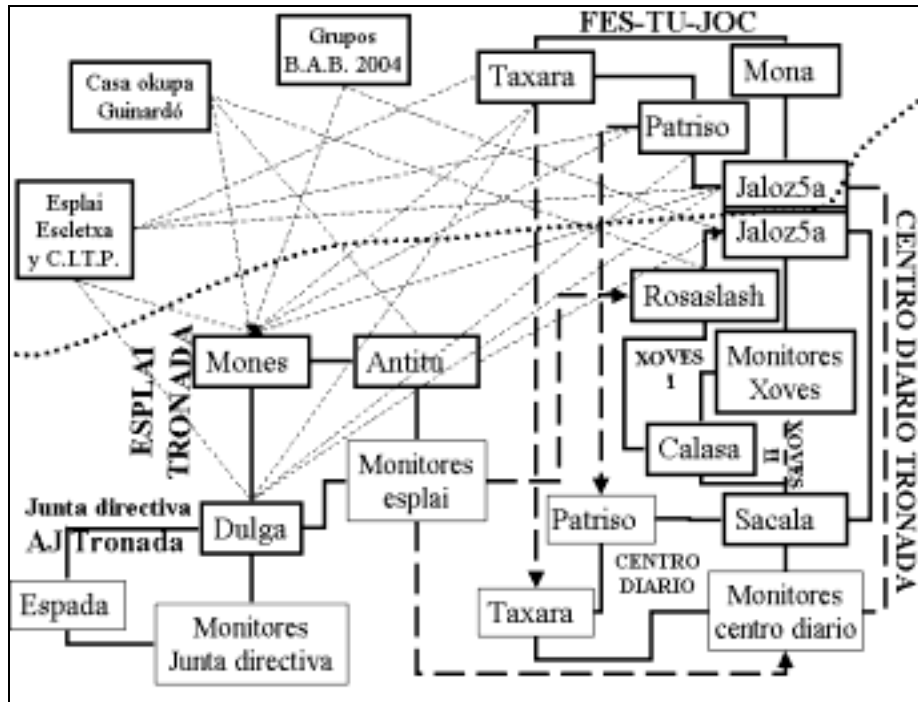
FES-TU-JOC

Grupos B.A.B. 2004

Casa okupa Guinardó

Taxara

Mona

Patriso

Esplai Esceltxa y C.I.T.P.

Jaloz5a

Jaloz5a

CENTRO DIARIO TRONADA

Rosaslash

ESPLAI TRONADA

Mones

Antitu

XOVES 1

Monitores Xoves

Calasa

XOVES II

Monitores esplai

Junta directiva AJ Tronada

Dulga

Patriso

Sacala

CENTRO DIARIO

Espada

Taxara

Monitores centro diario

Monitores Junta directiva